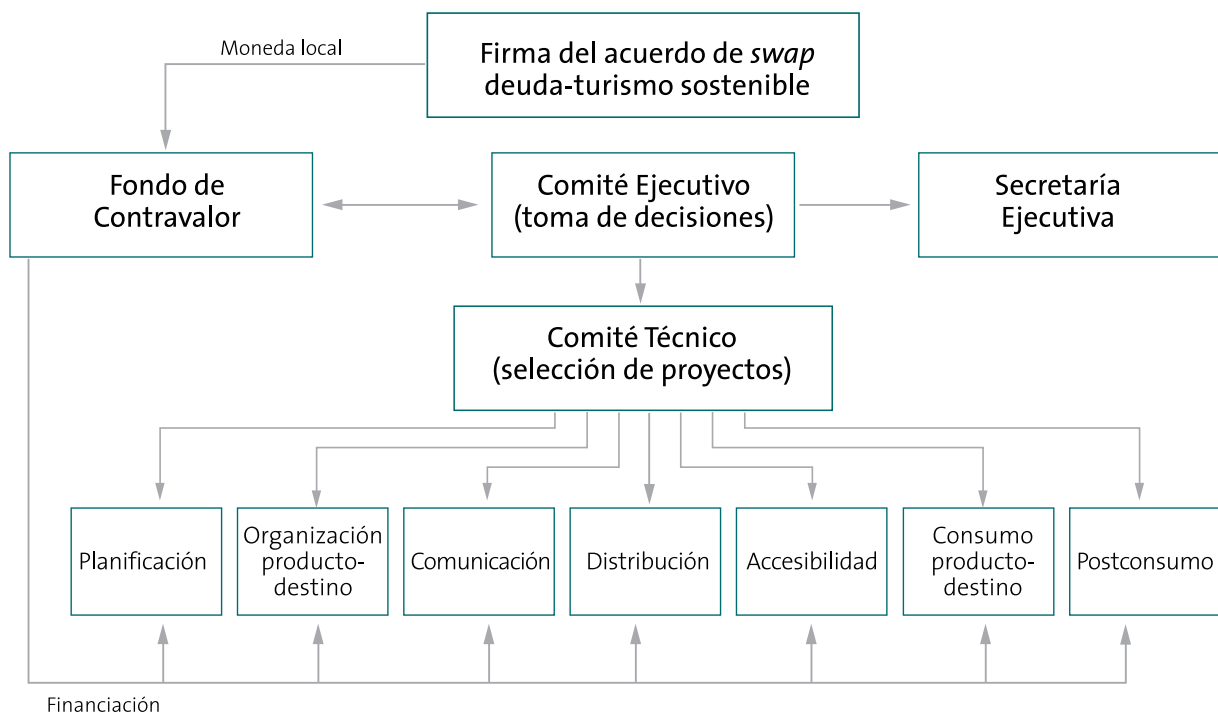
Moneda local

Firma del acuerdo de *swap* deuda-turismo sostenible

Fondo de Contravalor

Comité Ejecutivo (toma de decisiones)

Secretaría Ejecutiva

Comité Técnico (selección de proyectos)

Planificación

Organización producto-destino

Comunicación

Distribución

Accesibilidad

Consumo producto-destino

Postconsumo

Financiación